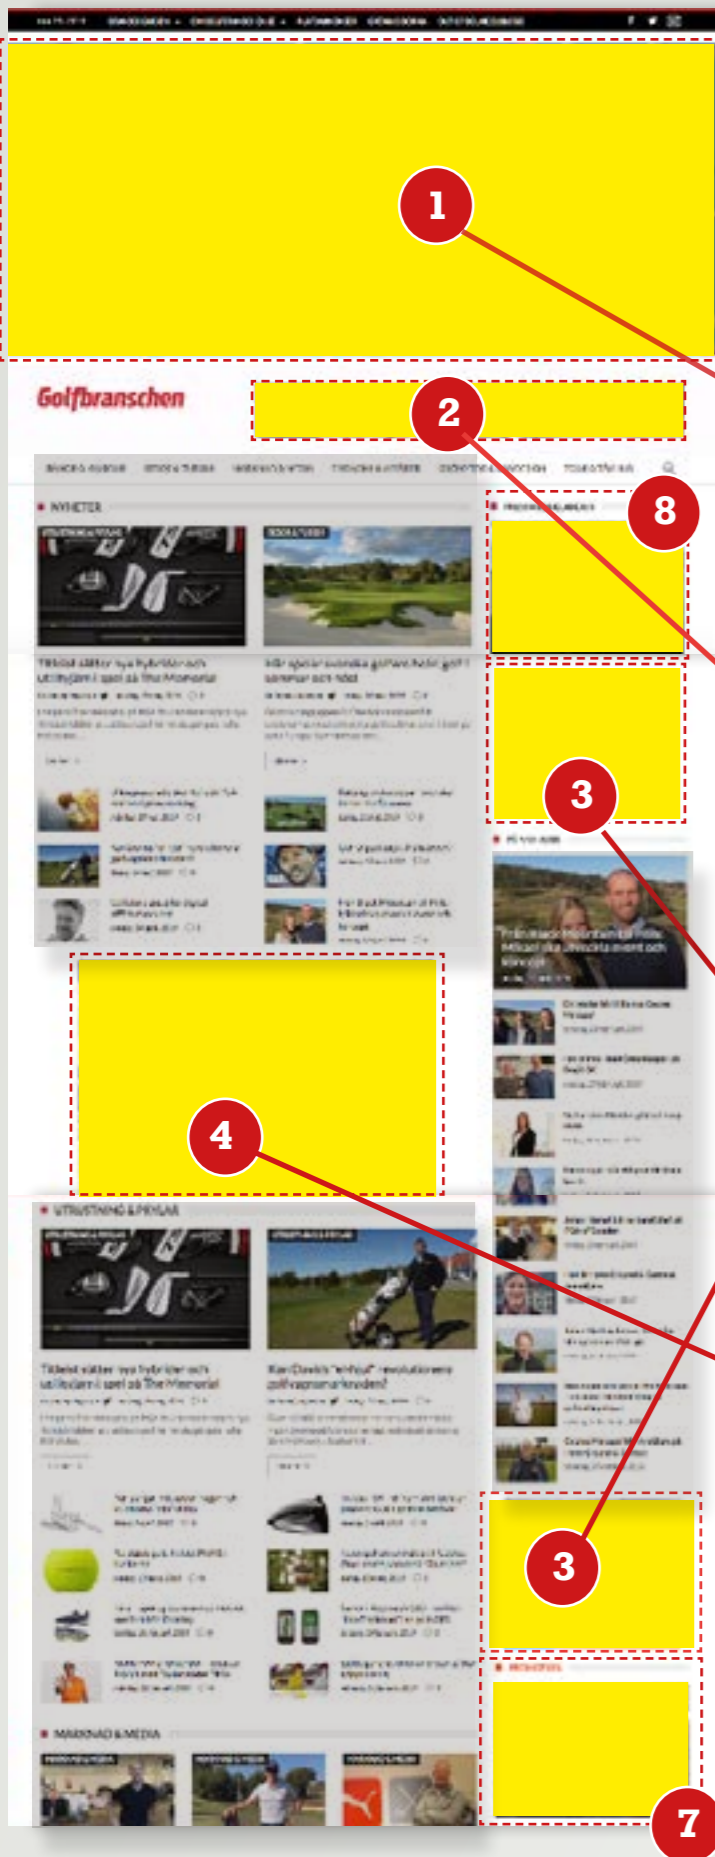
1

Golfbranschen

2

NYHETER

8

Titleist släpper nya hybrider och utmanare i spel på The Memorial

När spelar svenska golfare helst golf i sommar och hösst

3

4

UTRUSTNING & PRYLAR

Titleist släpper nya hybrider och utmanare i spel på The Memorial

3

MARKNAD & MEDIA

7